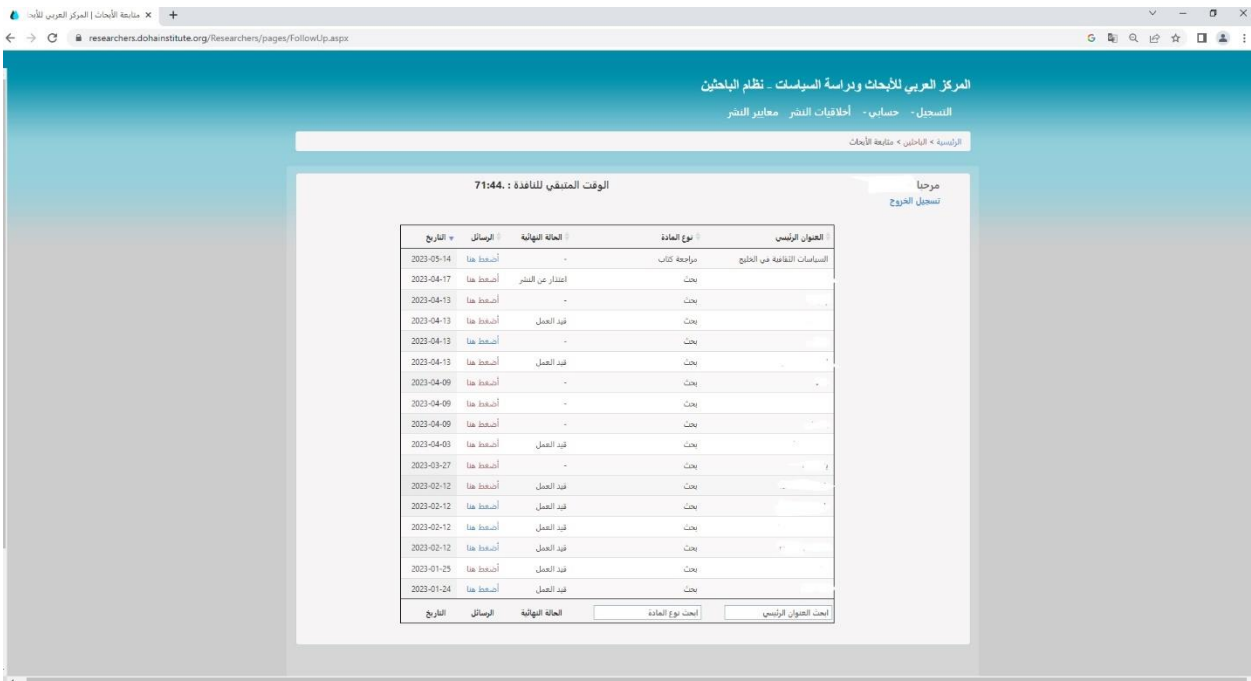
متابعة الأبحاث | المركز العربي للأبحاث ×
researchers.dohainstitute.org/Researchers/pages/FollowUp.aspx

المركز العربي للأبحاث ودراسة السياسات ـ نظام الباحثين

التسجيل - حسابي - أخلاقيات النشر معايير النشر

الرئيسية > الباحثين > متابعة الأبحاث

مرحبا
تسجيل الخروج

الوقت المتبقي للنافذة : 71:44.

| العنوان الرئيسي | نوع المادة | الحالة النهائية | الرسائل | التاريخ |
|---|---|---|---|---|
| السياسات الثقافية في الخليج | مراجعة كتاب | - | أضغط هنا | 2023-05-14 |
| | بحث | اعتذار عن النشر | أضغط هنا | 2023-04-17 |
| | بحث | - | أضغط هنا | 2023-04-13 |
| | بحث | قيد العمل | أضغط هنا | 2023-04-13 |
| | بحث | - | أضغط هنا | 2023-04-13 |
| | بحث | قيد العمل | أضغط هنا | 2023-04-13 |
| | بحث | - | أضغط هنا | 2023-04-09 |
| | بحث | - | أضغط هنا | 2023-04-09 |
| | بحث | - | أضغط هنا | 2023-04-09 |
| | بحث | قيد العمل | أضغط هنا | 2023-04-03 |
| | بحث | - | أضغط هنا | 2023-03-27 |
| | بحث | قيد العمل | أضغط هنا | 2023-02-12 |
| | بحث | قيد العمل | أضغط هنا | 2023-02-12 |
| | بحث | قيد العمل | أضغط هنا | 2023-02-12 |
| | بحث | قيد العمل | أضغط هنا | 2023-02-12 |
| | بحث | قيد العمل | أضغط هنا | 2023-01-25 |
| | بحث | قيد العمل | أضغط هنا | 2023-01-24 |
| ابحث العنوان الرئيسي | ابحث نوع المادة | الحالة النهائية | الرسائل | التاريخ |